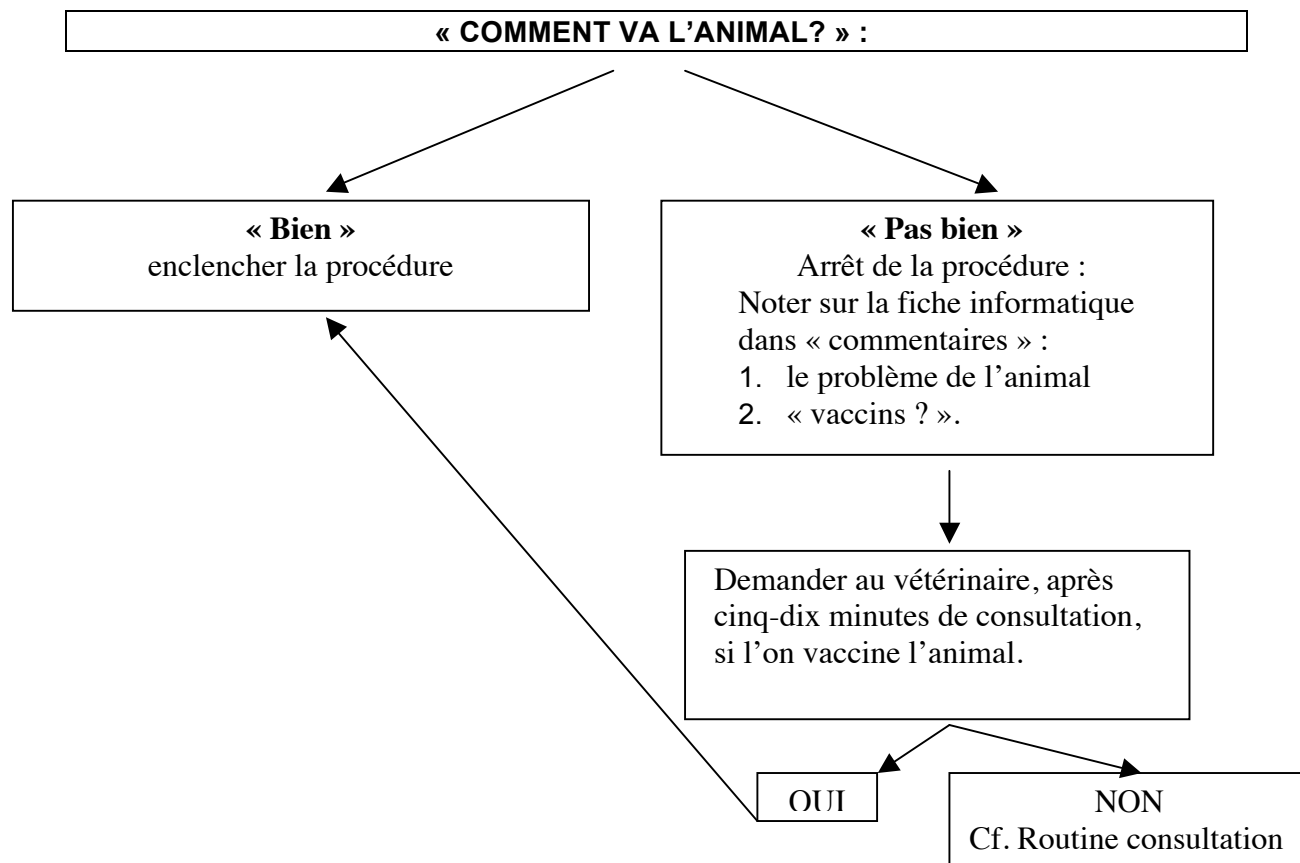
« COMMENT VA L'ANIMAL? » :

« Bien »
enclencher la procédure

« Pas bien »
Arrêt de la procédure :
Noter sur la fiche informatique dans « commentaires » :
1. le problème de l'animal
2. « vaccins ? ».

Demander au vétérinaire, après cinq-dix minutes de consultation, si l'on vaccine l'animal.

OUI

NON
Cf. Routine consultation